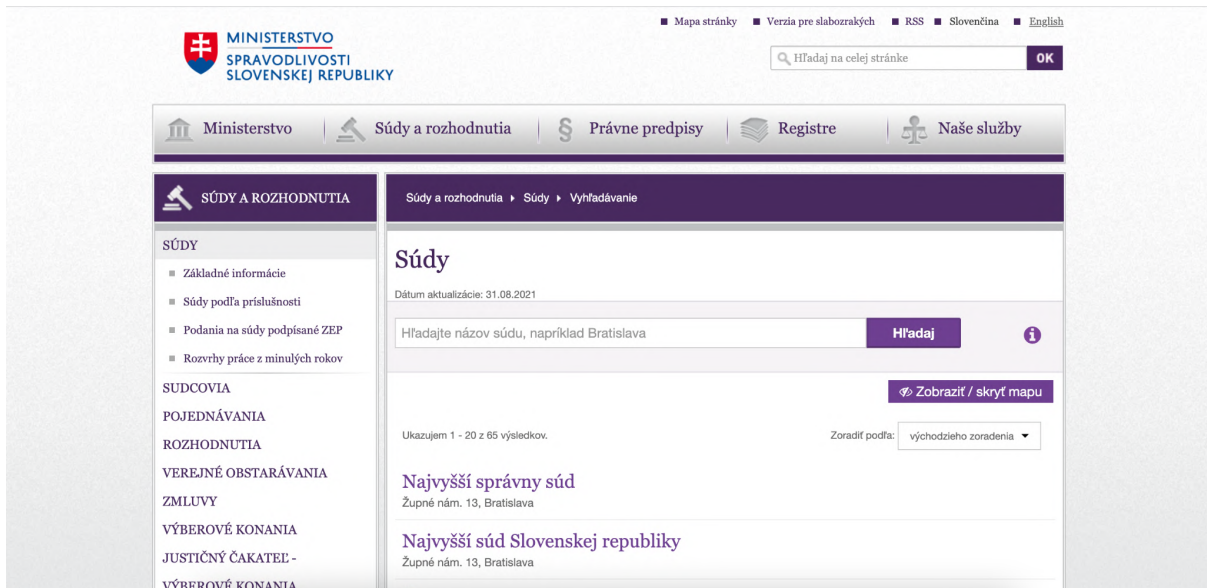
MINISTERSTVO
SPRAVODLIVOSTI
SLOVENSKEJ REPUBLIKY

Mapa stránky · Verzia pre slabozrakých · RSS · Slovenčina · English

Hľadaj na celej stránke
OK

Ministerstvo | Súdy a rozhodnutia | Právne predpisy | Registre | Naše služby

SÚDY A ROZHODNUTIA

Súdy a rozhodnutia ▸ Súdy ▸ Vyhľadávanie

SÚDY
Základné informácie
Súdy podľa príslušnosti
Podania na súdy podpísané ZEP
Rozvrhy práce z minulých rokov
SUDCOVIA
POJEDNÁVANIA
ROZHODNUTIA
VEREJNÉ OBSTARÁVANIA
ZMLUVY
VÝBEROVÉ KONANIA
JUSTIČNÝ ČAKATEĽ -
VÝBEROVÉ KONANIA

Súdy
Dátum aktualizácie: 31.08.2021

Hľadajte názov súdu, napríklad Bratislava
Hľadaj

Zobraziť / skryť mapu

Ukazujem 1 - 20 z 65 výsledkov.
Zoradiť podľa: východzieho zoradenia

Najvyšší správny súd
Župné nám. 13, Bratislava

Najvyšší súd Slovenskej republiky
Župné nám. 13, Bratislava